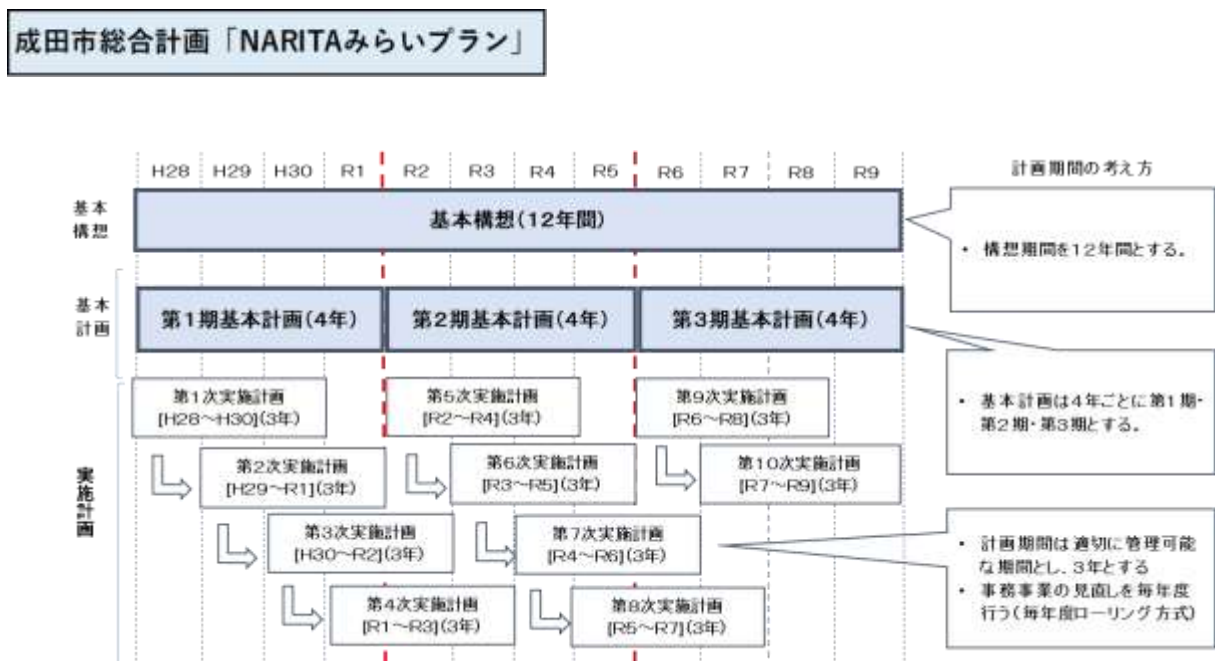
成田市総合計画「NARITAみらいプラン」

| H28 | H29 | H30 | R1 | R2 | R3 | R4 | R5 | R6 | R7 | R8 | R9 |
|---|---|---|---|---|---|---|---|---|---|---|---|

計画期間の考え方

基本構想

基本構想(12年間)

• 構想期間を12年間とする。

基本計画

第1期基本計画(4年)

第2期基本計画(4年)

第3期基本計画(4年)

• 基本計画は4年ごとに第1期・第2期・第3期とする。

実施計画

第1次実施計画 [H28~H30](3年)

第5次実施計画 [R2~R4](3年)

第9次実施計画 [R6~R8](3年)

第2次実施計画 [H29~R1](3年)

第6次実施計画 [R3~R5](3年)

第10次実施計画 [R7~R9](3年)

第3次実施計画 [H30~R2](3年)

第7次実施計画 [R4~R6](3年)

第4次実施計画 [R1~R3](3年)

第8次実施計画 [R5~R7](3年)

• 計画期間は適切に管理可能な期間とし、3年とする
• 事務事業の見直しを毎年度行う(毎年度ローリング方式)